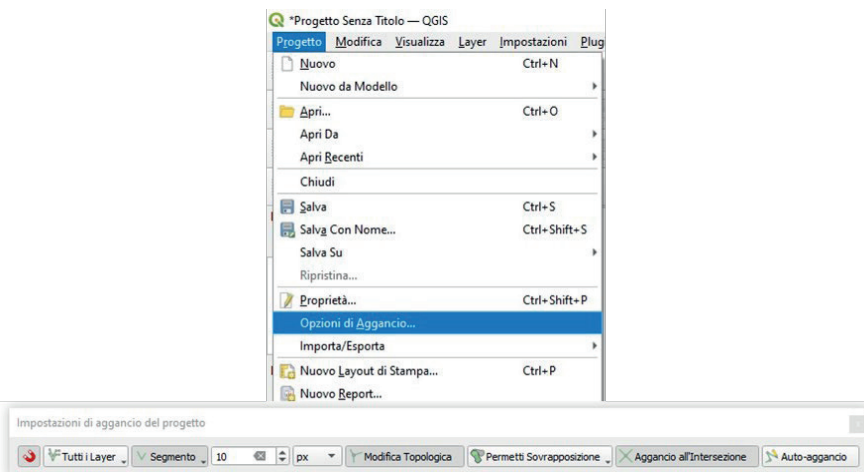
*Progetto Senza Titolo — QGIS

Progetto Modifica Visualizza Layer Impostazioni Plug

Nuovo Ctrl+N
Nuovo da Modello
Apri... Ctrl+O
Apri Da
Apri Recenti
Chiudi
Salva Ctrl+S
Salva Con Nome... Ctrl+Shift+S
Salva Su
Ripristina...
Proprietà... Ctrl+Shift+P
Opzioni di Aggancio...
Importa/Esporta
Nuovo Layout di Stampa... Ctrl+P
Nuovo Report...

Impostazioni di aggancio del progetto

Tutti i Layer Segmento 10 px Modifica Topologica Permetti Sovrapposizione Aggancio all'Intersezione Auto-aggancio